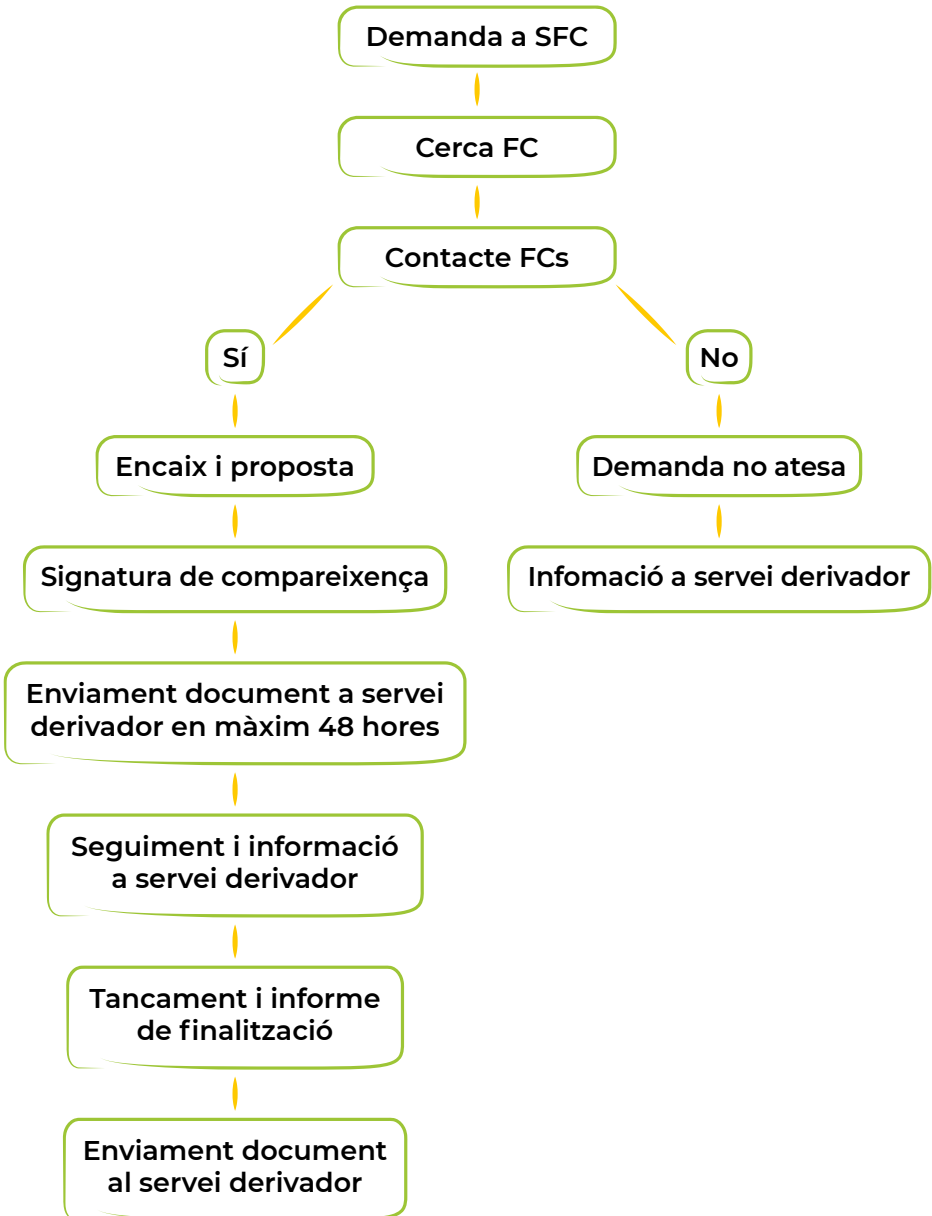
Demanda a SFC

Cerca FC

Contacte FCs

Sí

No

Encaix i proposta

Demanda no atesa

Signatura de compareixença

Infomació a servei derivador

Enviament document a servei derivador en màxim 48 hores

Seguiment i informació a servei derivador

Tancament i informe de finalització

Enviament document al servei derivador